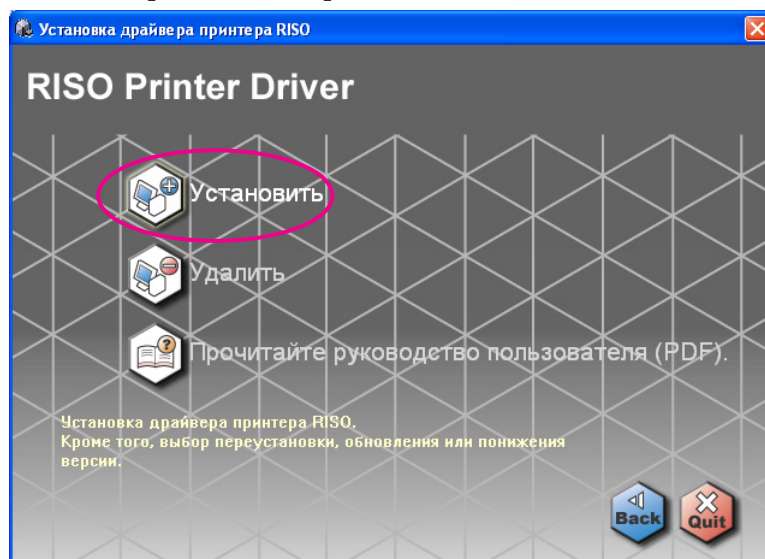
Установка драйвера принтера RISO

RISO Printer Driver

Установить

Удалить

Прочитайте руководство пользователя (PDF).

Установка драйвера принтера RISO.
Кроме того, выбор переустановки, обновления или понижения версии.

Back

Quit